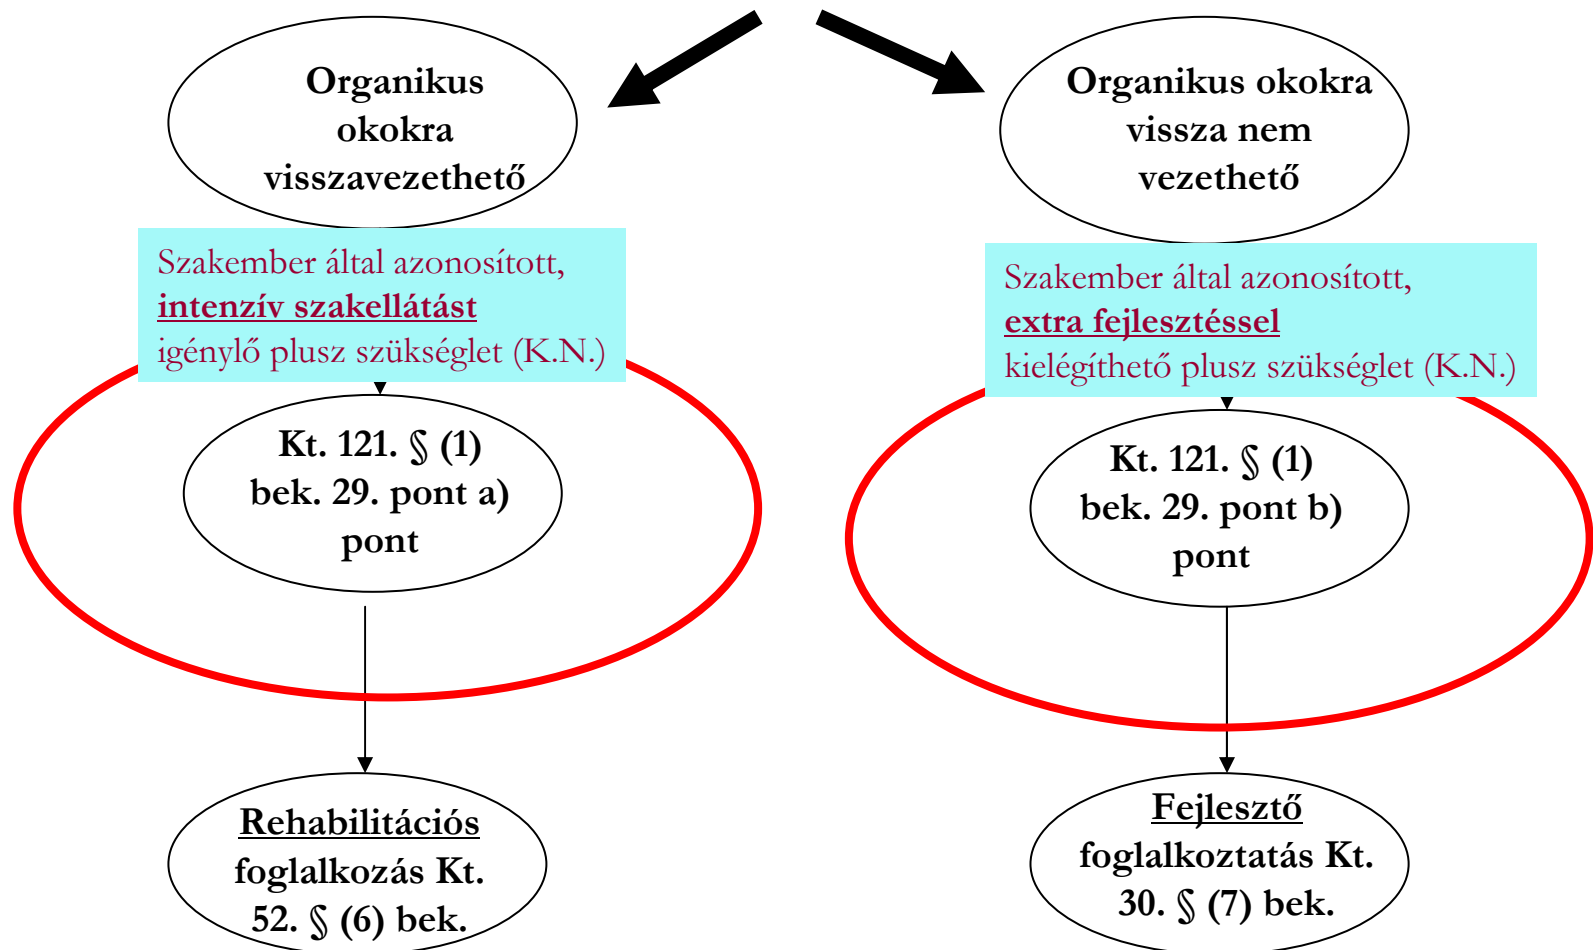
Organikus okokra visszavezethető

Szakember által azonosított, intenzív szakellátást igénylő plusz szükséglet (K.N.)

Kt. 121. § (1) bek. 29. pont a) pont

Rehabilitációs foglalkozás Kt. 52. § (6) bek.

Organikus okokra vissza nem vezethető

Szakember által azonosított, extra fejlesztéssel kielégíthető plusz szükséglet (K.N.)

Kt. 121. § (1) bek. 29. pont b) pont

Fejlesztő foglalkoztatás Kt. 30. § (7) bek.